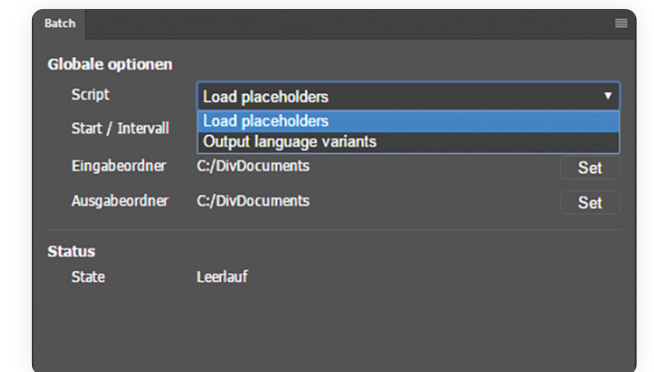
Batch

Globale optionen

Script Load placeholders

Load placeholders
Output language variants

Start / Intervall

Eingabeordner C:/DivDocuments Set

Ausgabeordner C:/DivDocuments Set

Status

State Leerlauf